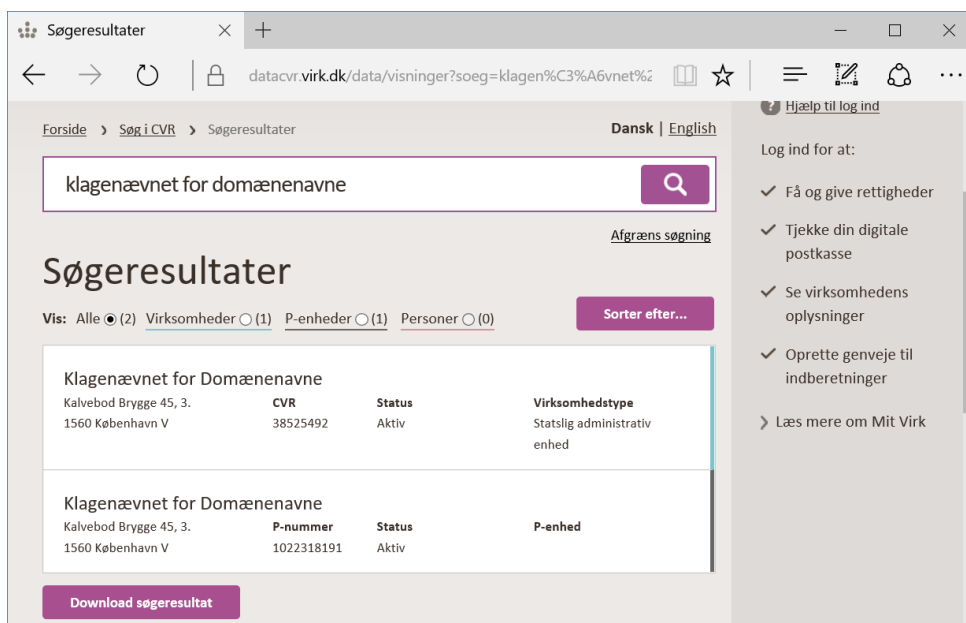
Søgeresultater ×

datacvr.virk.dk/data/visninger?soeg=klagen%C3%A6vnet%2

Forside › Søg i CVR › Søgeresultater

Dansk | English

klagenævnet for domænenavne

Afgræns søgning

Søgeresultater

Vis: Alle (2) Virksomheder (1) P-enheder (1) Personer (0)

Sorter efter...

Klagenævnet for Domænenavne
Kalvebod Brygge 45, 3.
1560 København V

| CVR | Status | Virksomhedstype |
|---|---|---|
| 38525492 | Aktiv | Statslig administrativ enhed |

Klagenævnet for Domænenavne
Kalvebod Brygge 45, 3.
1560 København V

| P-nummer | Status | P-enhed |
|---|---|---|
| 1022318191 | Aktiv | |

Download søgeresultat

Hjælp til log ind

Log ind for at:

✓ Få og give rettigheder

✓ Tjekke din digitale postkasse

✓ Se virksomhedens oplysninger

✓ Oprette genveje til indberetninger

› Læs mere om Mit Virk